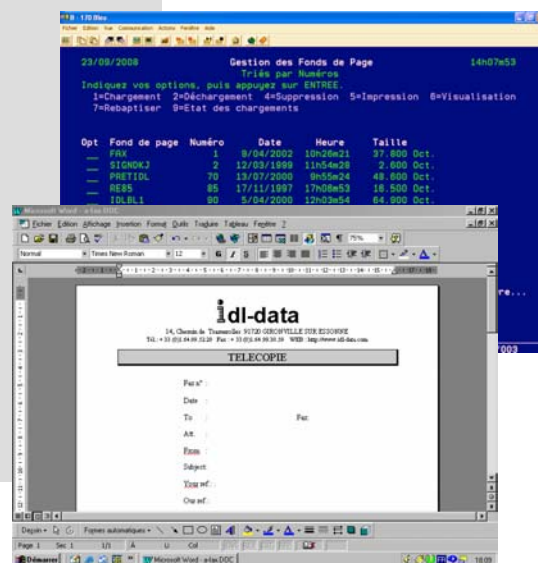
B - 170 Bleu
Fichier Edition Vue Communication Actions Fenêtre Aide

23/09/2008 Gestion des Fonds de Page 14h07m53
Triés par Numéros
Indiquez vos options, puis appuyez sur ENTREE.
1=Chargement 2=Déchargement 4=Suppression 5=Impression 8=Visualisation
7=Rebaptiser 9=Etat des chargements

| Opt | Fond de page | Numéro | Date | Heure | Taille |
|---|---|---|---|---|---|
| __ | FAX | 1 | 9/04/2002 | 10h26m21 | 37.800 Oct. |
| __ | SIGNDKJ | 2 | 12/03/1999 | 11h54m28 | 2.600 Oct. |
| __ | PRETIDL | 70 | 13/07/2000 | 9h55m24 | 48.600 Oct. |
| __ | RE85 | 85 | 17/11/1997 | 17h08m53 | 18.500 Oct. |
| __ | IDLBL1 | 90 | 5/04/2000 | 12h03m54 | 64.900 Oct. |

re...
003

Microsoft Word - a-fax.DOC
Fichier Edition Affichage Insertion Format Outils Tableau Fenêtre ?
Normal Times New Roman 12 75%

idl-data
14, Chemin de Tramerolles 91720 GIRONVILLE SUR ESSONNE
TEL : + 33 (0)1.64.99.52.20 Fax : + 33 (0)1.64.99.30.39 WEB : http://www.idl-data.com

TELECOPIE

Fax n° :
Date :
To : Fax :
Att. :
From :
Subject :
Your ref :
Our ref :

Dessin Formes automatiques
Page 1 Sec 1 1/1 À Li Col
Démarrer Microsoft Word - a-fax.DOC 18:09